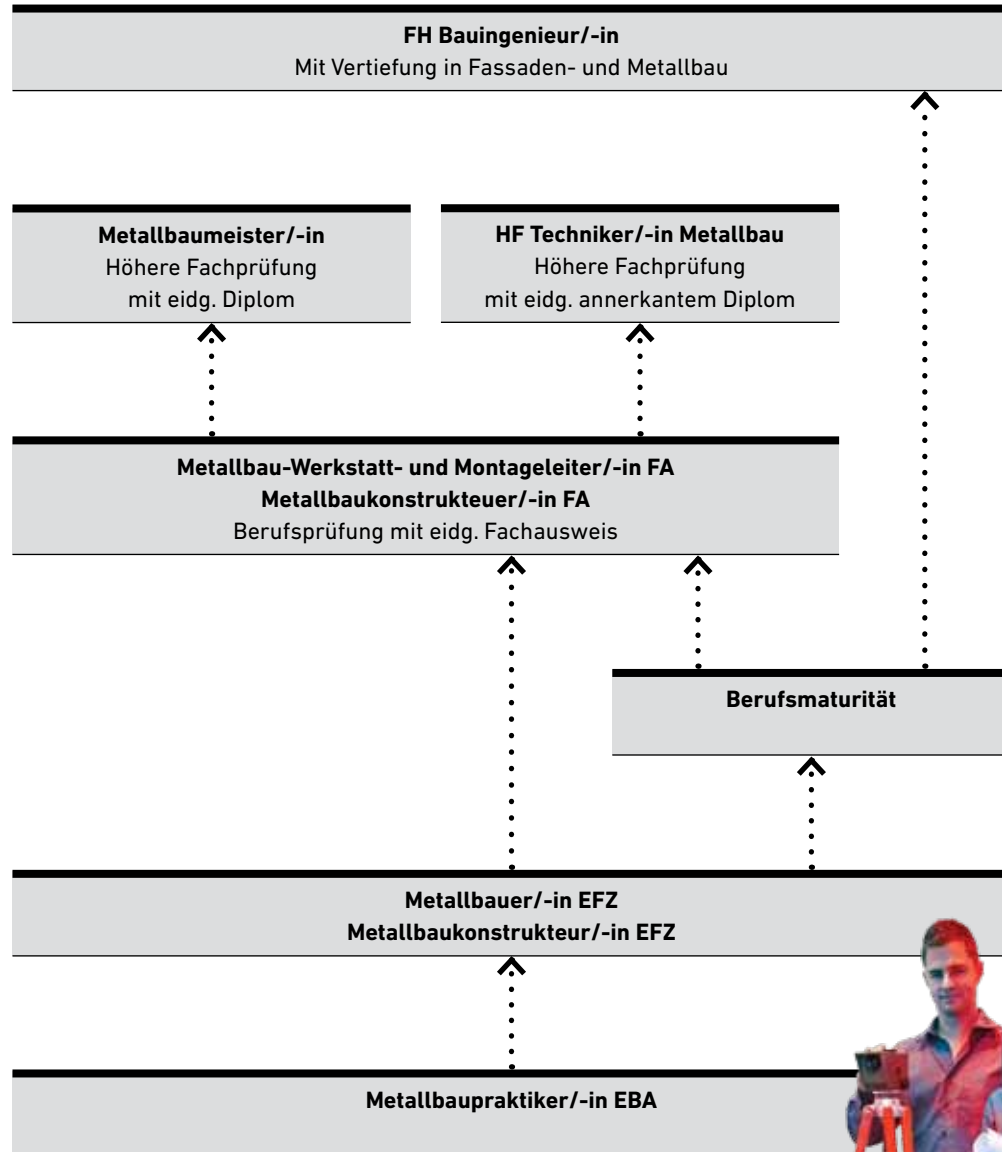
**FH Bauingenieur/-in**
Mit Vertiefung in Fassaden- und Metallbau

**Metallbaumeister/-in**
Höhere Fachprüfung
mit eidg. Diplom

**HF Techniker/-in Metallbau**
Höhere Fachprüfung
mit eidg. annerkantem Diplom

**Metallbau-Werkstatt- und Montageleiter/-in FA**
**Metallbaukonstrukteuer/-in FA**
Berufsprüfung mit eidg. Fachausweis

**Berufsmaturität**

**Metallbauer/-in EFZ**
**Metallbaukonstrukteur/-in EFZ**

**Metallbaupraktiker/-in EBA**